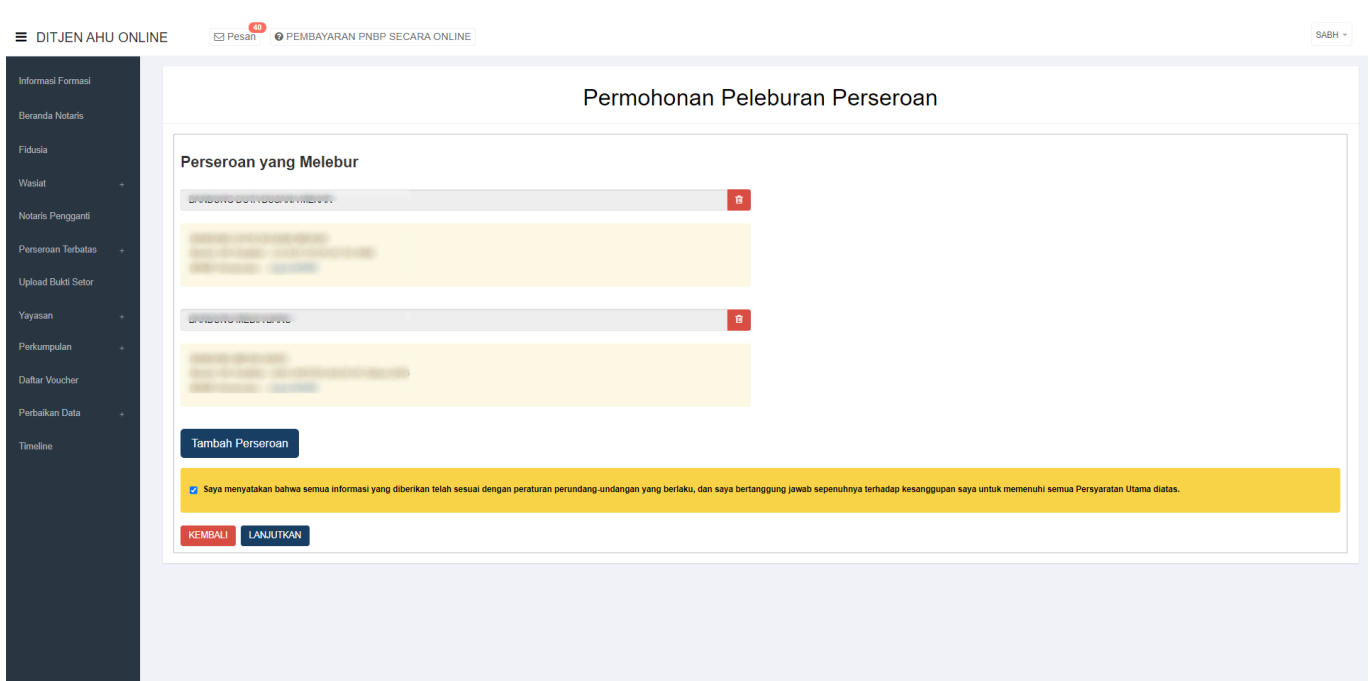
≡ DITJEN AHU ONLINE

Pesan 40

PEMBAYARAN PNBP SECARA ONLINE

SABH

Informasi Formasi

Beranda Notaris

Fidusia

Wasiat +

Notaris Pengganti

Perseroan Terbatas +

Upload Bukti Setor

Yayasan +

Perkumpulan +

Daftar Voucher

Perbaikan Data +

Timeline

Permohonan Peleburan Perseroan

Perseroan yang Melebur

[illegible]

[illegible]

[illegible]

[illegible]

Tambah Perseroan

Saya menyatakan bahwa semua informasi yang diberikan telah sesuai dengan peraturan perundang-undangan yang berlaku, dan saya bertanggung jawab sepenuhnya terhadap kesanggupan saya untuk memenuhi semua Persyaratan Utama diatas.

KEMBALI

LANJUTKAN